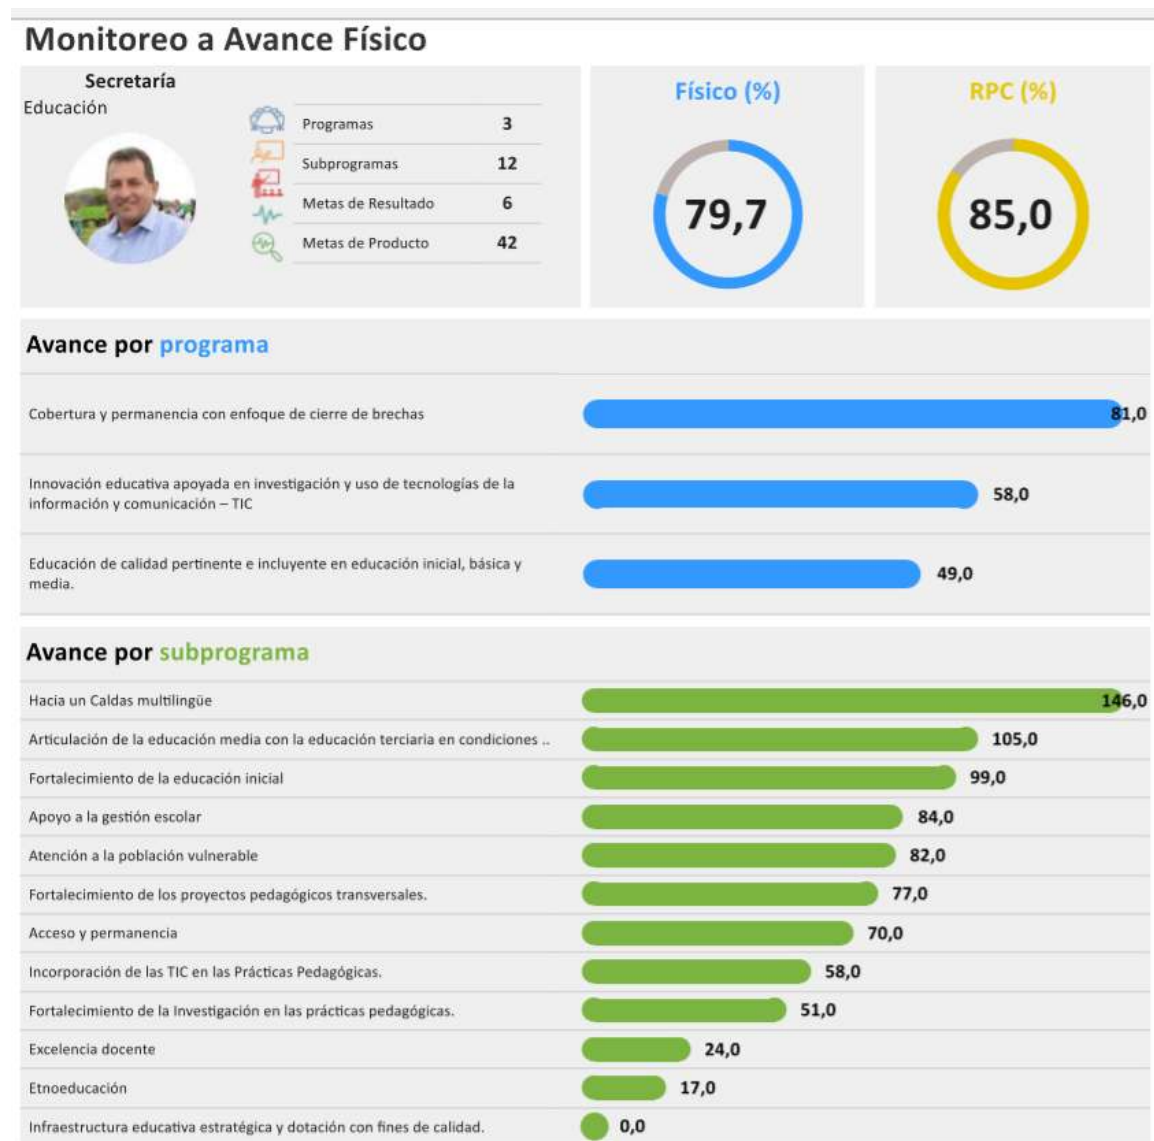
Monitoreo a Avance Físico

Secretaría
Educación

| | |
|---|---|
| Programas | 3 |
| Subprogramas | 12 |
| Metas de Resultado | 6 |
| Metas de Producto | 42 |

Físico (%)
79,7

RPC (%)
85,0

Avance por programa

| | |
|---|---|
| Cobertura y permanencia con enfoque de cierre de brechas | 81,0 |
| Innovación educativa apoyada en investigación y uso de tecnologías de la información y comunicación – TIC | 58,0 |
| Educación de calidad pertinente e incluyente en educación inicial, básica y media. | 49,0 |

Avance por subprograma

| | |
|---|---|
| Hacia un Caldas multilingüe | 146,0 |
| Articulación de la educación media con la educación terciaria en condiciones .. | 105,0 |
| Fortalecimiento de la educación inicial | 99,0 |
| Apoyo a la gestión escolar | 84,0 |
| Atención a la población vulnerable | 82,0 |
| Fortalecimiento de los proyectos pedagógicos transversales. | 77,0 |
| Acceso y permanencia | 70,0 |
| Incorporación de las TIC en las Prácticas Pedagógicas. | 58,0 |
| Fortalecimiento de la Investigación en las prácticas pedagógicas. | 51,0 |
| Excelencia docente | 24,0 |
| Etnoeducación | 17,0 |
| Infraestructura educativa estratégica y dotación con fines de calidad. | 0,0 |